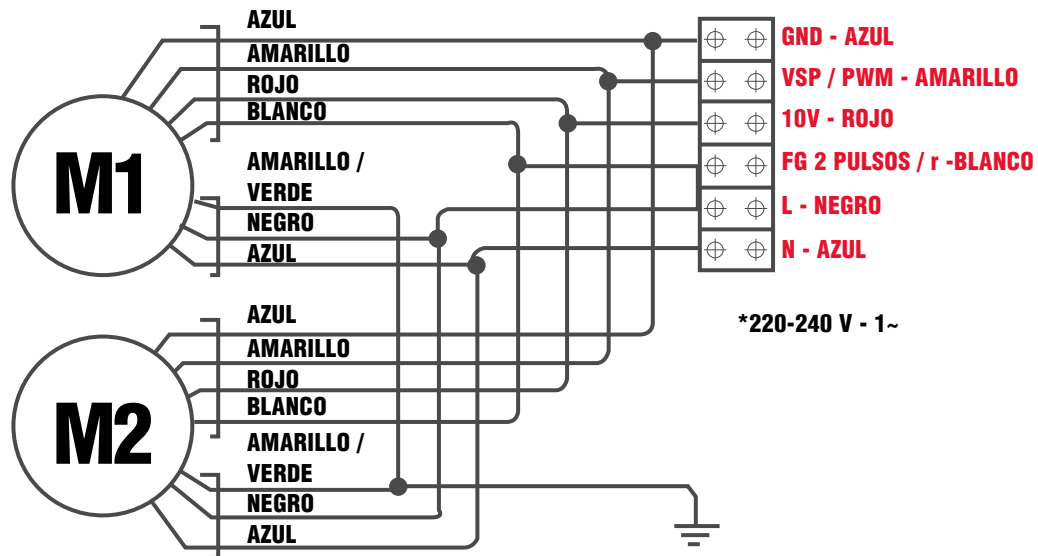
AZUL
AMARILLO
ROJO
BLANCO
M1
AMARILLO / VERDE
NEGRO
AZUL

GND - AZUL
VSP / PWM - AMARILLO
10V - ROJO
FG 2 PULSOS / r -BLANCO
L - NEGRO
N - AZUL

*220-240 V - 1~

AZUL
AMARILLO
ROJO
BLANCO
M2
AMARILLO / VERDE
NEGRO
AZUL